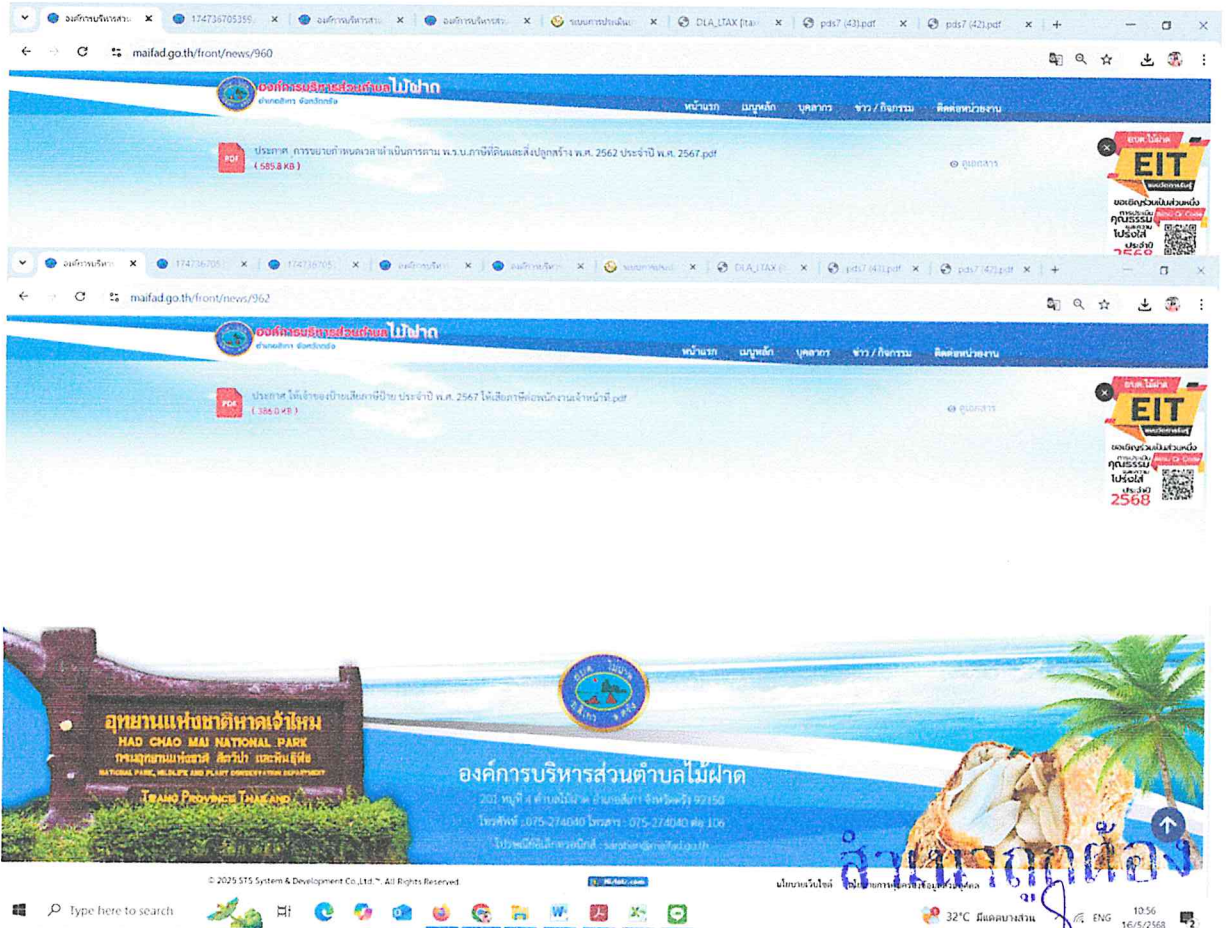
องค์การบริหารส่วน | 174736705359 | องค์การบริหารส่วน | องค์การบริหารส่วน | ระบบการประเมิน | DLA_LTAX | pds7 (43).pdf | pds7 (42).pdf

maifad.go.th/front/news/960

องค์การบริหารส่วนตำบลไม้ฝาด
อำเภอสิเกา จังหวัดตรัง

หน้าแรก เมนูหลัก บุคลากร ข่าว / กิจกรรม ติดต่อหน่วยงาน

PDF ประกาศ การขยายกำหนดเวลาดำเนินการตาม พ.ร.บ.ภาษีที่ดินและสิ่งปลูกสร้าง พ.ศ. 2562 ประจำปี พ.ศ. 2567.pdf
( 585.8 KB )

ดูเอกสาร

อบต.ไม้ฝาด EIT ขอเชิญร่วมเป็นส่วนหนึ่ง คุณธรรม ความโปร่งใส ประจำปี 2568

องค์การบริหาร | 174736705 | 174736705 | องค์การบริหาร | องค์การบริหาร | ระบบการประเมิน | DLA_LTAX | pds7 (43).pdf | pds7 (42).pdf

maifad.go.th/front/news/962

องค์การบริหารส่วนตำบลไม้ฝาด
อำเภอสิเกา จังหวัดตรัง

หน้าแรก เมนูหลัก บุคลากร ข่าว / กิจกรรม ติดต่อหน่วยงาน

PDF ประกาศ ให้เจ้าของป้ายเสียภาษีป้าย ประจำปี พ.ศ. 2567 ให้เสียภาษีต่อพนักงานเจ้าหน้าที่.pdf
( 386.0 KB )

ดูเอกสาร

อบต.ไม้ฝาด EIT ขอเชิญร่วมเป็นส่วนหนึ่ง คุณธรรม ความโปร่งใส ประจำปี 2568

อุทยานแห่งชาติหาดเจ้าไหม
HAD CHAO MAI NATIONAL PARK
กรมอุทยานแห่งชาติ สัตว์ป่า และพันธุ์พืช
NATIONAL PARK, WILDLIFE AND PLANT CONSERVATION DEPARTMENT
TRANG PROVINCE THAILAND

องค์การบริหารส่วนตำบลไม้ฝาด
201 หมู่ที่ 4 ตำบลไม้ฝาด อำเภอสิเกา จังหวัดตรัง 92150
โทรศัพท์ : 075-274040 โทรสาร : 075-274040 ต่อ 106
ไปรษณีย์อิเล็กทรอนิกส์ : saraban@maifad.go.th

© 2025 STS System & Development Co.,Ltd.™. All Rights Reserved.

นโยบายเว็บไซต์ นโยบายการคุ้มครองข้อมูลส่วนบุคคล

สำเนาถูกต้อง

Type here to search

32°C มีแดดบางส่วน ENG 10:56 16/5/2568